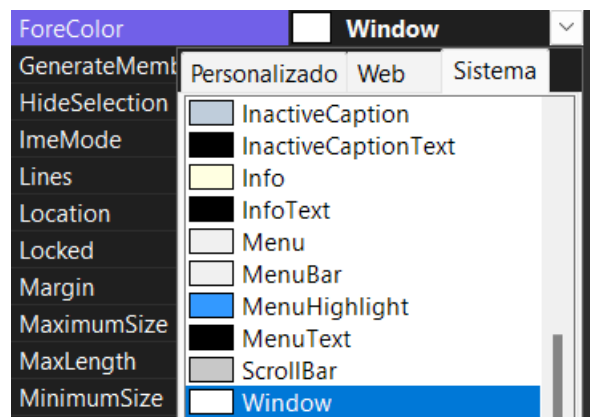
ForeColor
Window
GenerateMemb
HideSelection
ImeMode
Lines
Location
Locked
Margin
MaximumSize
MaxLength
MinimumSize

Personalizado
Web
Sistema

InactiveCaption
InactiveCaptionText
Info
InfoText
Menu
MenuBar
MenuHighlight
MenuText
ScrollBar
Window